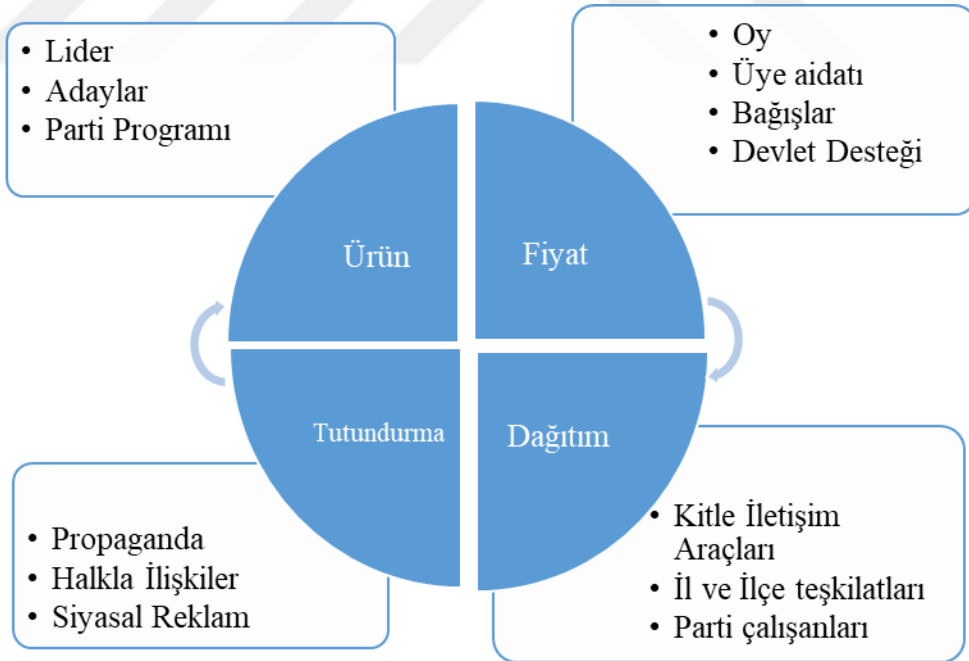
• Lider
• Adaylar
• Parti Programı

• Oy
• Üye aidatı
• Bağışlar
• Devlet Desteği

Ürün

Fiyat

Tutundurma

Dağıtım

• Propaganda
• Halkla İlişkiler
• Siyasal Reklam

• Kitle İletişim Araçları
• İl ve İlçe teşkilatları
• Parti çalışanları